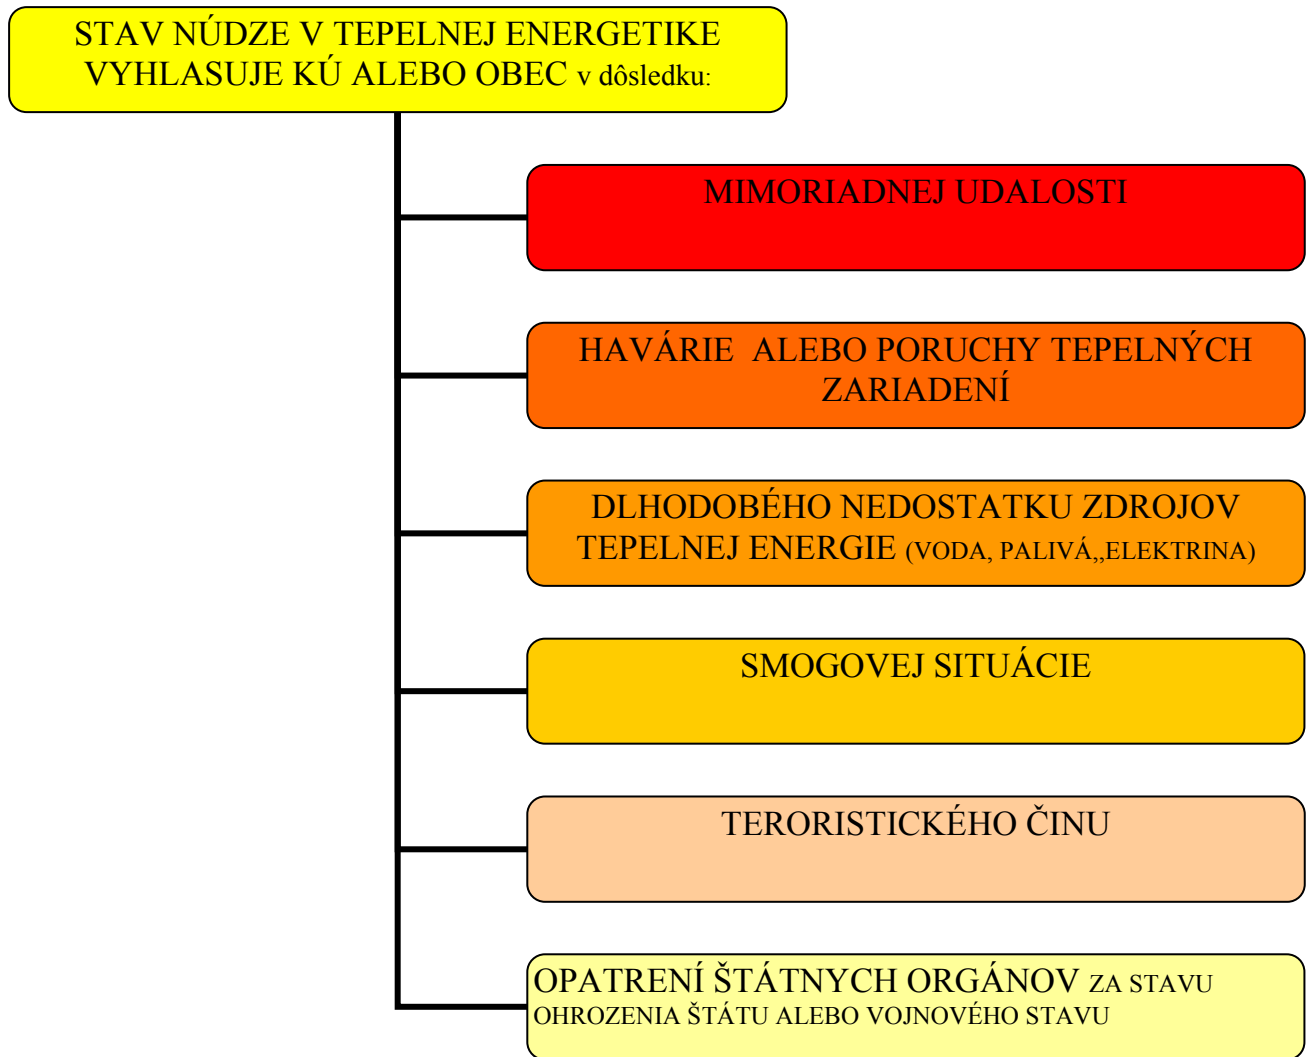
STAV NÚDZE V TEPELNEJ ENERGETIKE VYHLASUJE KÚ ALEBO OBEC v dôsledku:

MIMORIADNEJ UDALOSTI

HAVÁRIE ALEBO PORUCHY TEPELNÝCH ZARIADENÍ

DLHODOBÉHO NEDOSTATKU ZDROJOV TEPELNEJ ENERGIE (VODA, PALIVÁ,,ELEKTRINA)

SMOGOVEJ SITUÁCIE

TERORISTICKÉHO ČINU

OPATRENÍ ŠTÁTNYCH ORGÁNOV ZA STAVU OHROZENIA ŠTÁTU ALEBO VOJNOVÉHO STAVU